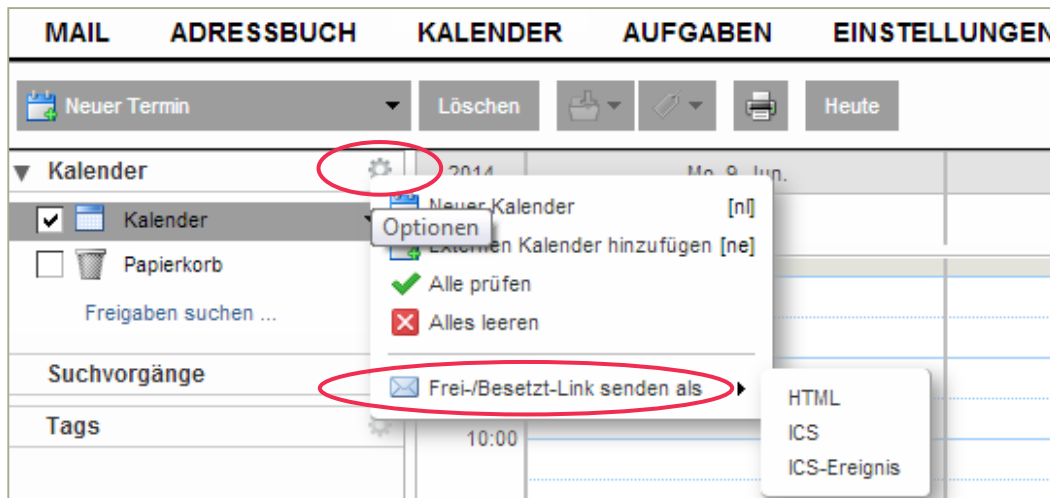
MAIL ADRESSBUCH KALENDER AUFGABEN EINSTELLUNGEN

Neuer Termin
Löschen
Heute

Kalender
2014
Mo. 9. Jun.

Kalender
Optionen
Neuer Kalender [nl]
Externen Kalender hinzufügen [ne]
Papierkorb
Alle prüfen
Freigaben suchen ...
Alles leeren

Suchvorgänge
Frei-/Besetzt-Link senden als
HTML
Tags
ICS
10:00
ICS-Ereignis